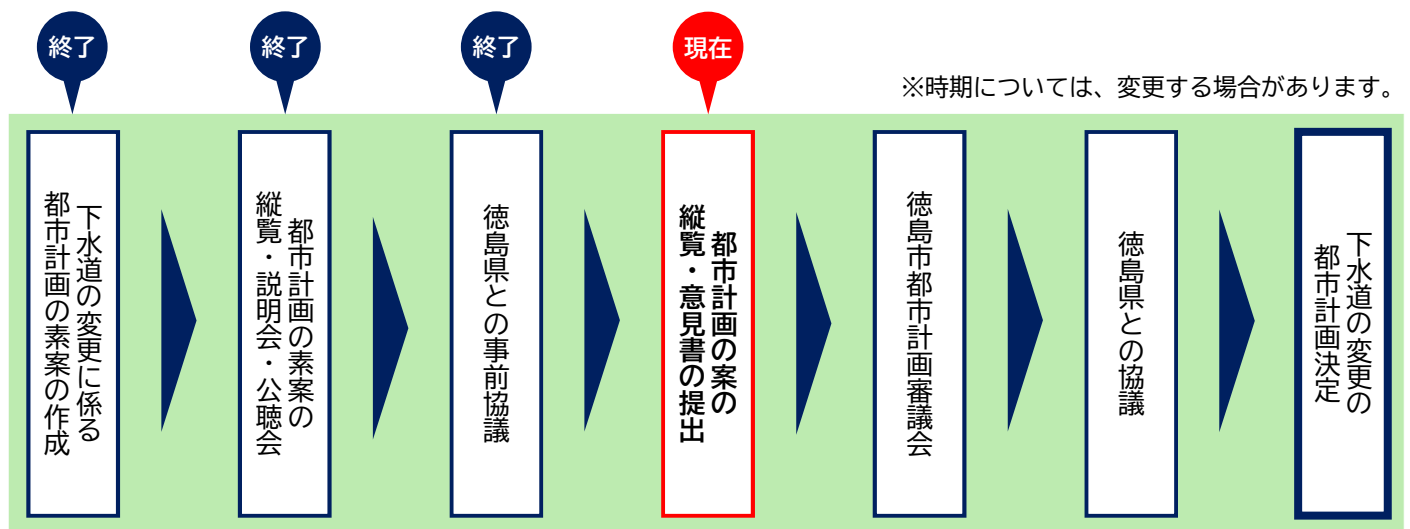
終了

終了

終了

現在

※時期については、変更する場合があります。

下水道の変更に係る都市計画の素案の作成

都市計画の素案の縦覧・説明会・公聴会

徳島県との事前協議

都市計画の案の縦覧・意見書の提出

徳島市都市計画審議会

徳島県との協議

下水道の変更の都市計画決定